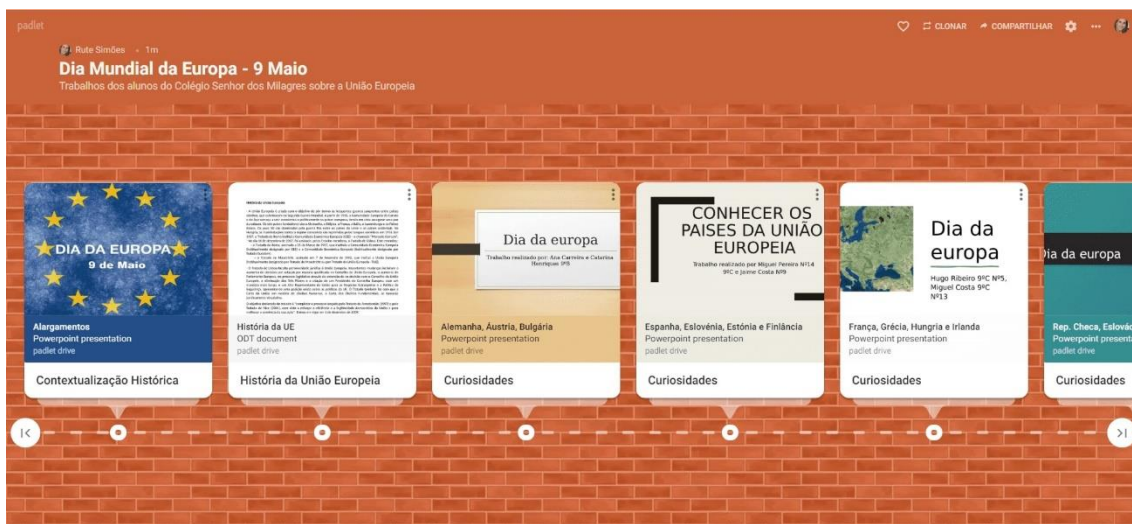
padlet

CLONAR COMPARTILHAR

Rute Simões • 1m

Dia Mundial da Europa - 9 Maio

Trabalhos dos alunos do Colégio Senhor dos Milagres sobre a União Europeia

DIA DA EUROPA
9 de Maio

Alargamentos
Powerpoint presentation
padlet drive

Contextualização Histórica

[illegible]

História da UE
ODT document
padlet drive

História da União Europeia

Dia da europa
Trabalho realizado por: Ana Carreira e Catarina Henriques 9ºB

Alemanha, Áustria, Bulgária
Powerpoint presentation
padlet drive

Curiosidades

CONHECER OS PAISES DA UNIÃO EUROPEIA
Trabalho realizado por Miguel Pereira Nº14 9ºC e Jaime Costa Nº9

Espanha, Eslovénia, Estónia e Finlância
Powerpoint presentation
padlet drive

Curiosidades

Dia da europa
Hugo Ribeiro 9ºC Nº5, Miguel Costa 9ºC Nº13

França, Grécia, Hungria e Irlanda
Powerpoint presentation
padlet drive

Curiosidades

ia da europa

Rep. Checa, Eslováq
Powerpoint presenta
padlet drive

Curiosidades